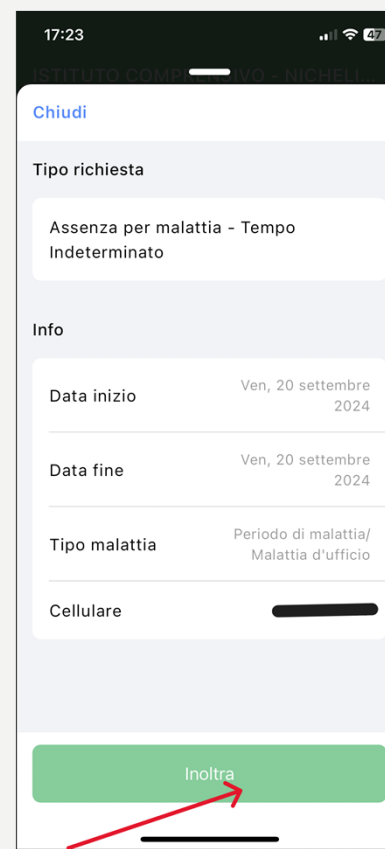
17:23

47

ISTITUTO COMPRENSIVO - NICHELI...

Chiudi

Tipo richiesta

Assenza per malattia - Tempo Indeterminato

Info

Data inizio
Ven, 20 settembre 2024

Data fine
Ven, 20 settembre 2024

Tipo malattia
Periodo di malattia/ Malattia d'ufficio

Cellulare
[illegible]

Inoltra